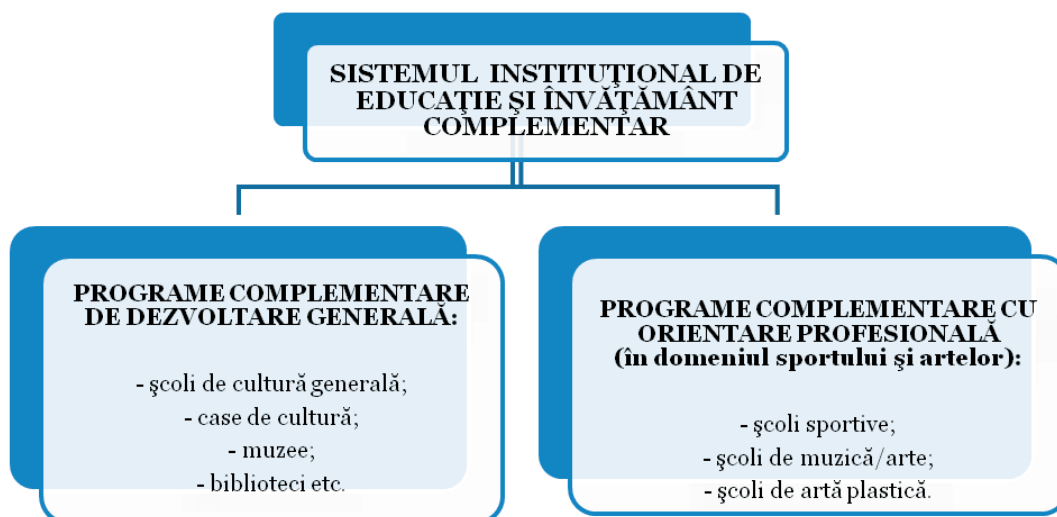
SISTEMUL INSTITUŢIONAL DE EDUCAŢIE ŞI ÎNVĂŢĂMÂNT COMPLEMENTAR

PROGRAME COMPLEMENTARE DE DEZVOLTARE GENERALĂ:

- şcoli de cultură generală;
- case de cultură;
- muzee;
- biblioteci etc.

PROGRAME COMPLEMENTARE CU ORIENTARE PROFESIONALĂ (în domeniul sportului şi artelor):

- şcoli sportive;
- şcoli de muzică/arte;
- şcoli de artă plastică.